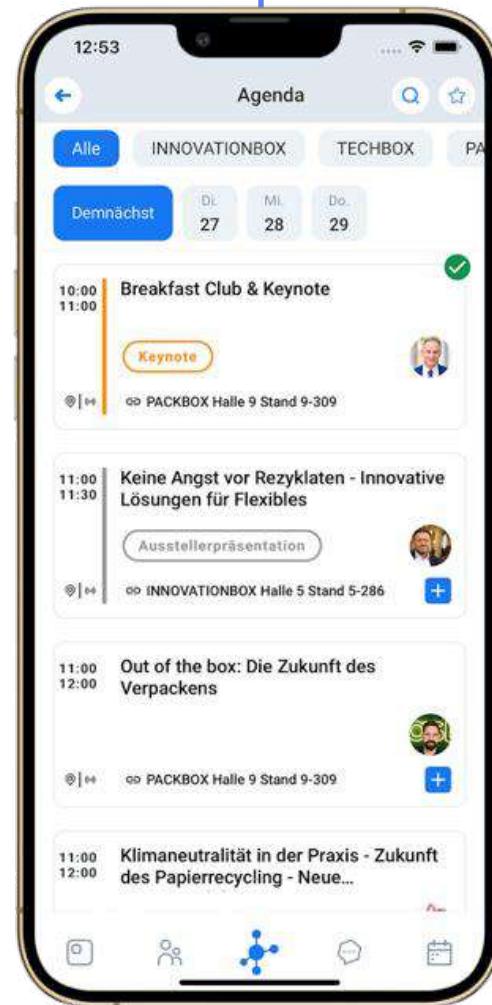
12:53

Agenda

Alle INNOVATIONBOX TECHBOX PA

Demnächst Di. 27 Mi. 28 Do. 29

10:00
11:00
Breakfast Club & Keynote

Keynote

PACKBOX Halle 9 Stand 9-309

11:00
11:30
Keine Angst vor Rezyklaten - Innovative Lösungen für Flexibles

Ausstellerpräsentation

INNOVATIONBOX Halle 5 Stand 5-286

11:00
12:00
Out of the box: Die Zukunft des Verpackens

PACKBOX Halle 9 Stand 9-309

11:00
12:00
Klimaneutralität in der Praxis - Zukunft des Papierrecycling - Neue...